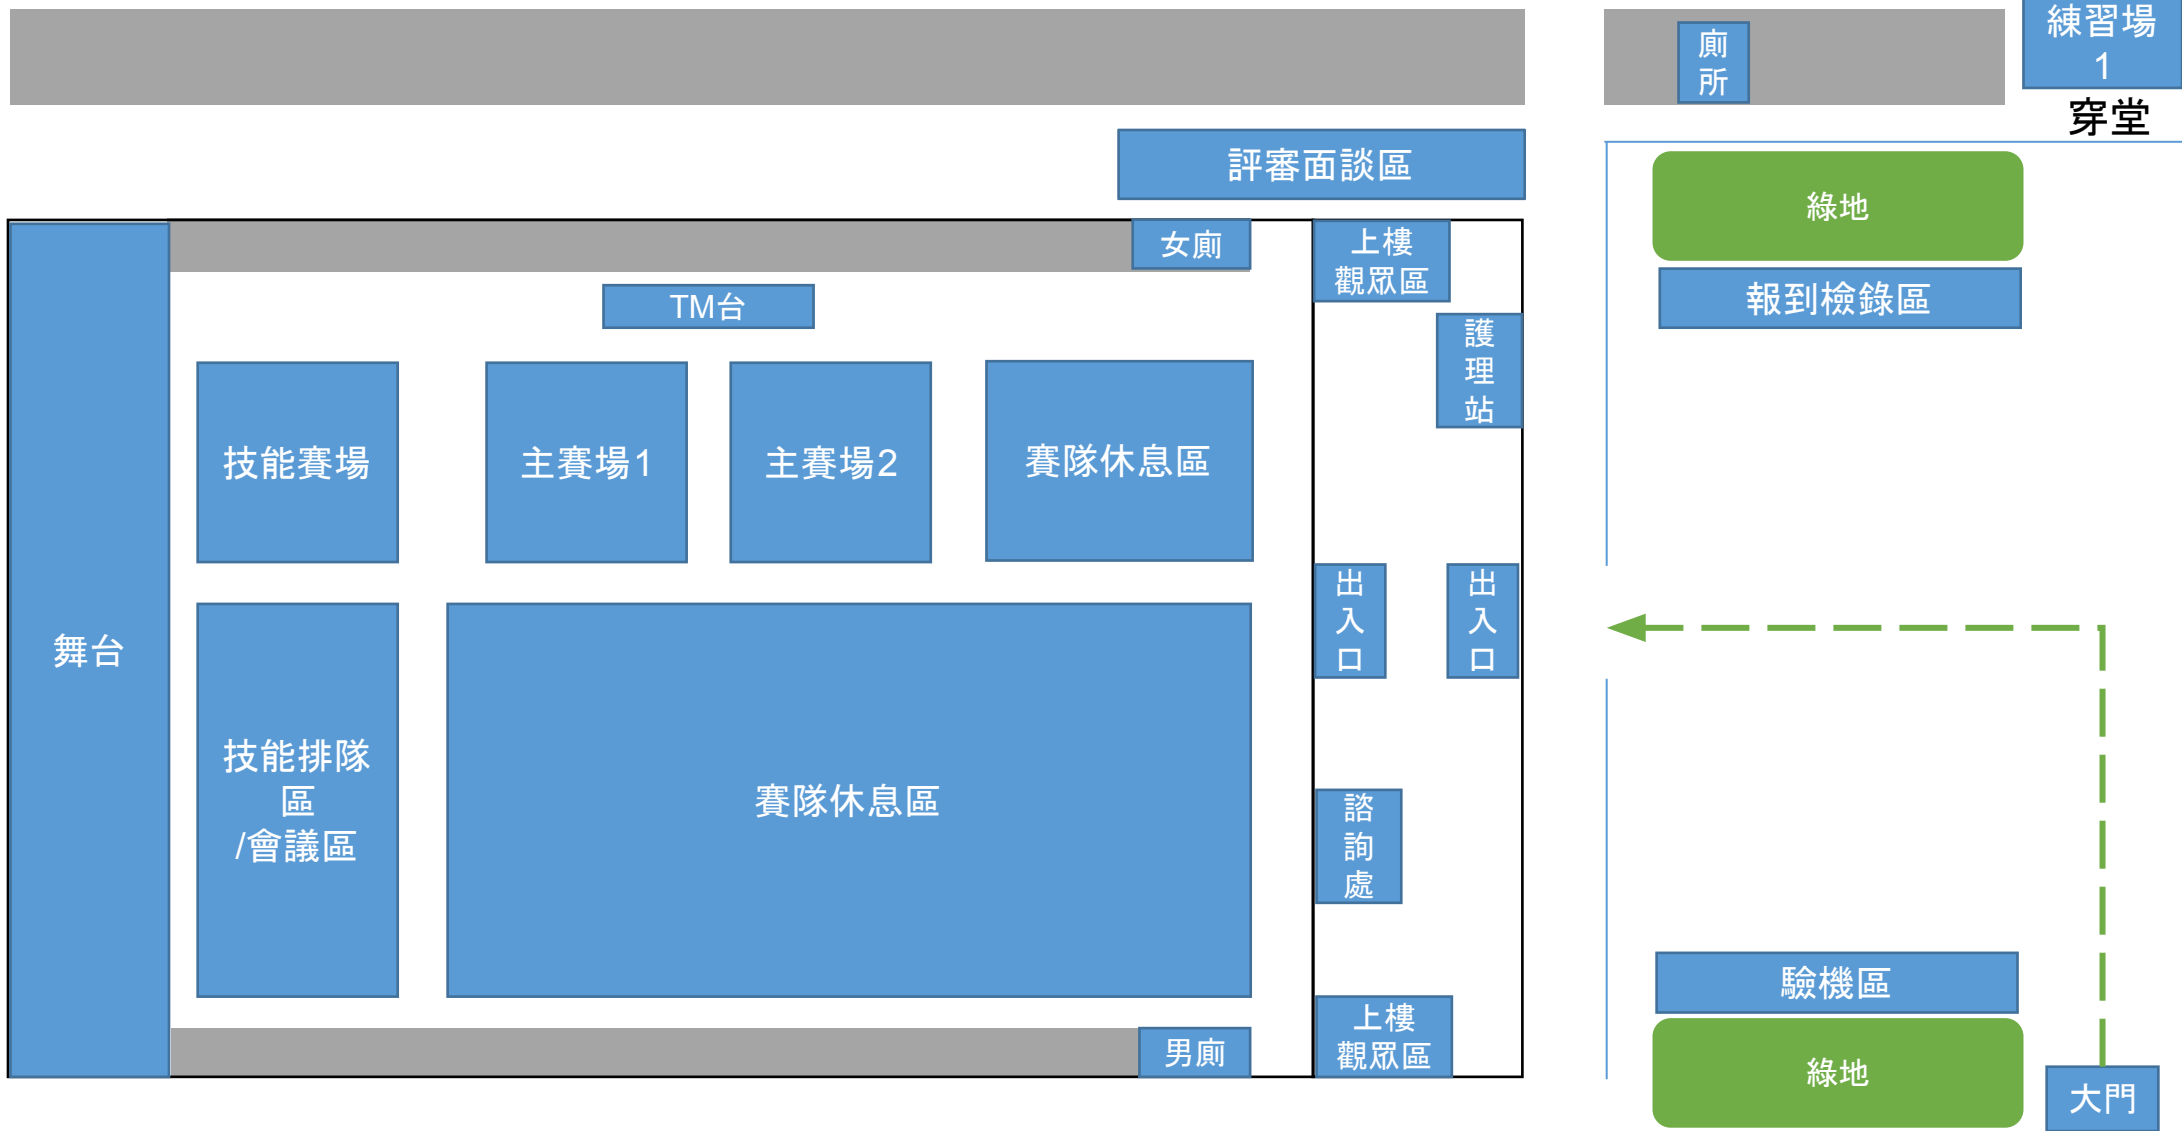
廁所

練習場 1

穿堂

評審面談區

綠地

女廁

上樓 觀眾區

報到檢錄區

TM台

護理站

舞台

技能賽場

主賽場1

主賽場2

賽隊休息區

出入口

出入口

技能排隊區 /會議區

賽隊休息區

諮詢處

驗機區

男廁

上樓 觀眾區

綠地

大門